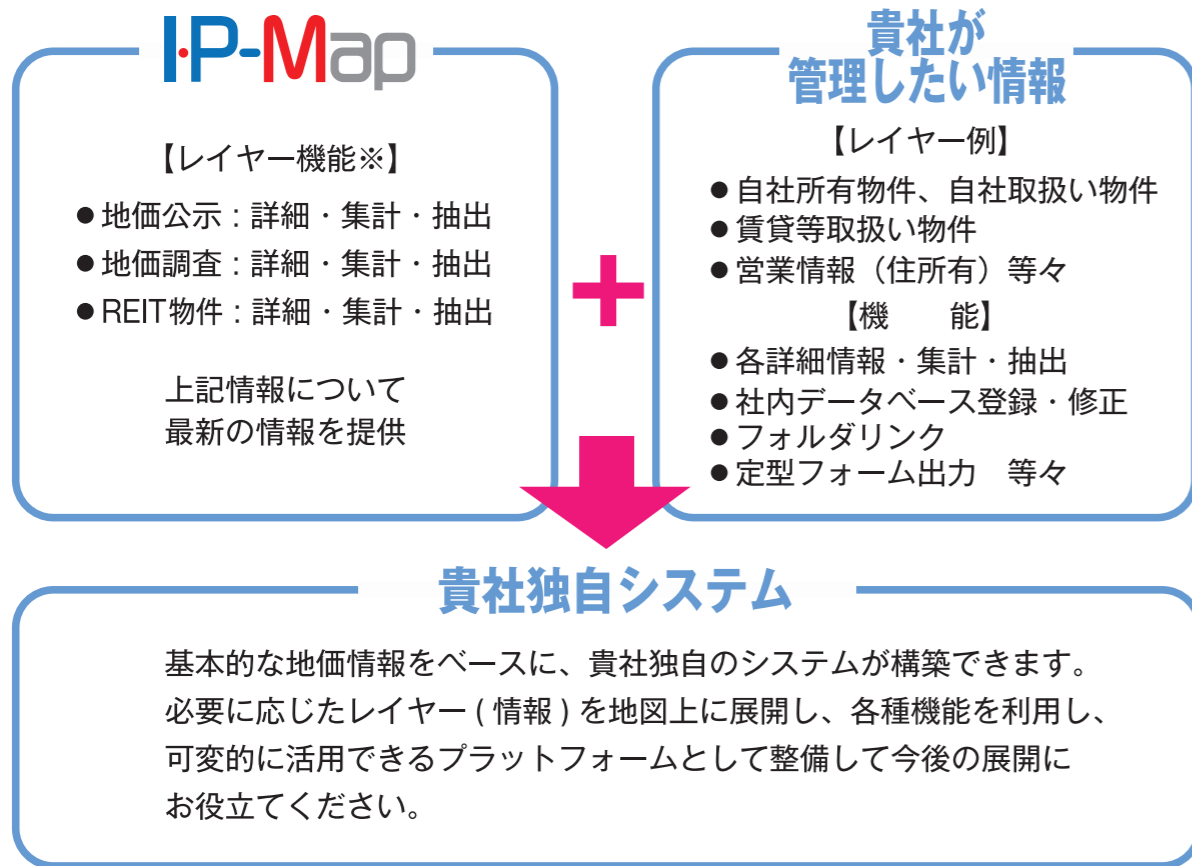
I·P-Map

【レイヤー機能※】

● 地価公示：詳細・集計・抽出
● 地価調査：詳細・集計・抽出
● REIT物件：詳細・集計・抽出

上記情報について
最新の情報を提供

+

貴社が
管理したい情報

【レイヤー例】

● 自社所有物件、自社取扱い物件
● 賃貸等取扱い物件
● 営業情報（住所有）等々

【機　　能】

● 各詳細情報・集計・抽出
● 社内データベース登録・修正
● フォルダリンク
● 定型フォーム出力　等々

貴社独自システム

基本的な地価情報をベースに、貴社独自のシステムが構築できます。
必要に応じたレイヤー ( 情報 ) を地図上に展開し、各種機能を利用し、
可変的に活用できるプラットフォームとして整備して今後の展開に
お役立てください。